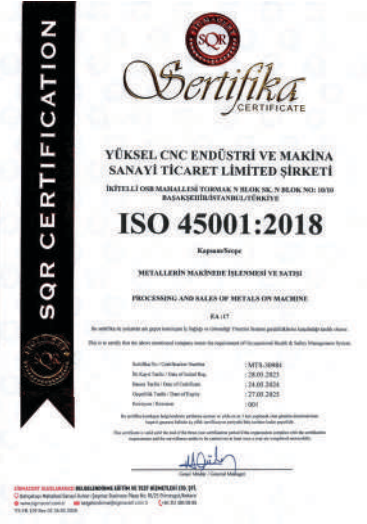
SQR CERTIFICATION

SQR

Sertifika
CERTIFICATE

YÜKSEL CNC ENDÜSTRİ VE MAKİNA SANAYİ TİCARET LİMİTED ŞİRKETİ

İKİTELLİ OSB MAHALLESİ TORMAK N BLOK SK. N BLOK NO: 10/10 BAŞAKŞEHİR/İSTANBUL/TÜRKİYE

ISO 45001:2018

Kapsam/Scope

METALLERİN MAKİNEDE İŞLENMESİ VE SATIŞI

PROCESSING AND SALES OF METALS ON MACHINE

EA :17

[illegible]

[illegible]

| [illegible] | : MTS-10981 |
|---|---|
| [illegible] | : 28.05.2023 |
| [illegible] | : 24.05.2024 |
| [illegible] | : 27.05.2026 |
| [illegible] | : 001 |

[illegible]

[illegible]

Genel Müdür / General Manager

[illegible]